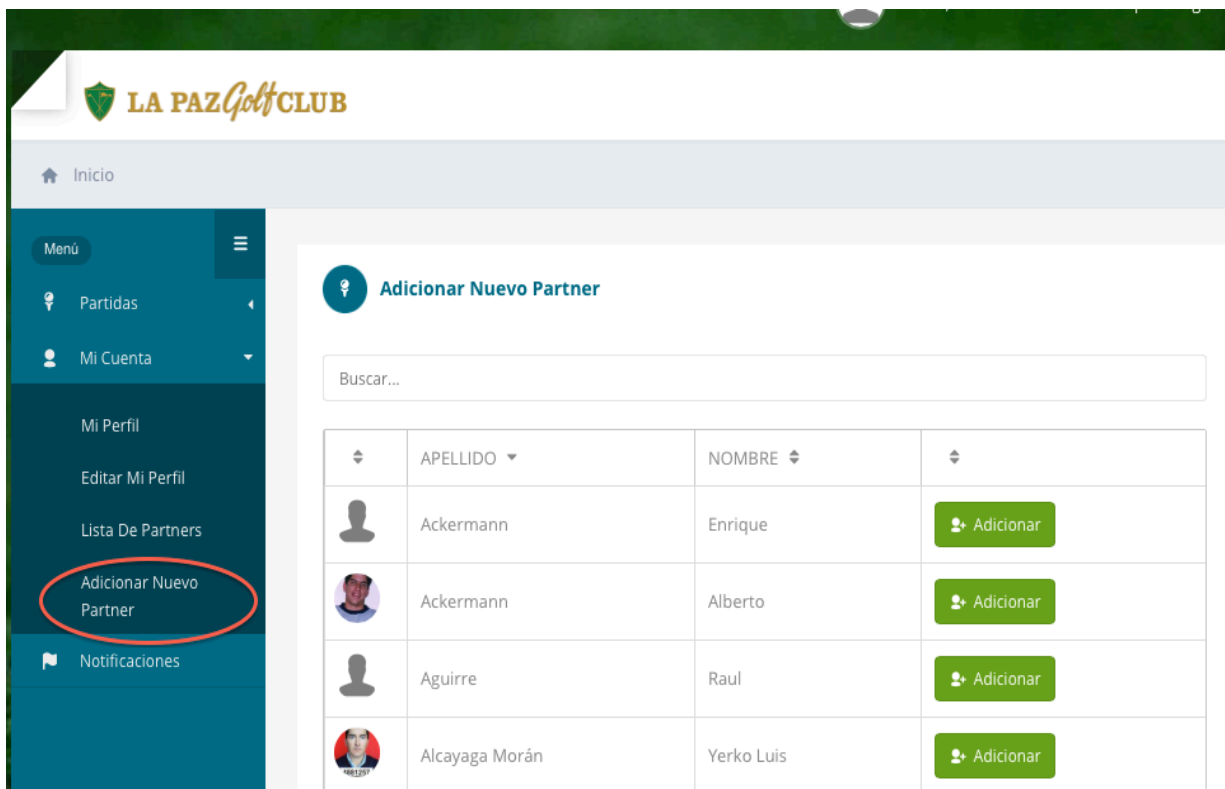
LA PAZ Golf CLUB

Inicio

Menú

Partidas

Mi Cuenta

Mi Perfil

Editar Mi Perfil

Lista De Partners

Adicionar Nuevo Partner

Notificaciones

Adicionar Nuevo Partner

Buscar...

| | APELLIDO | NOMBRE | |
|---|---|---|---|
| | Ackermann | Enrique | Adicionar |
| | Ackermann | Alberto | Adicionar |
| | Aguirre | Raul | Adicionar |
| | Alcayaga Morán | Yerko Luis | Adicionar |